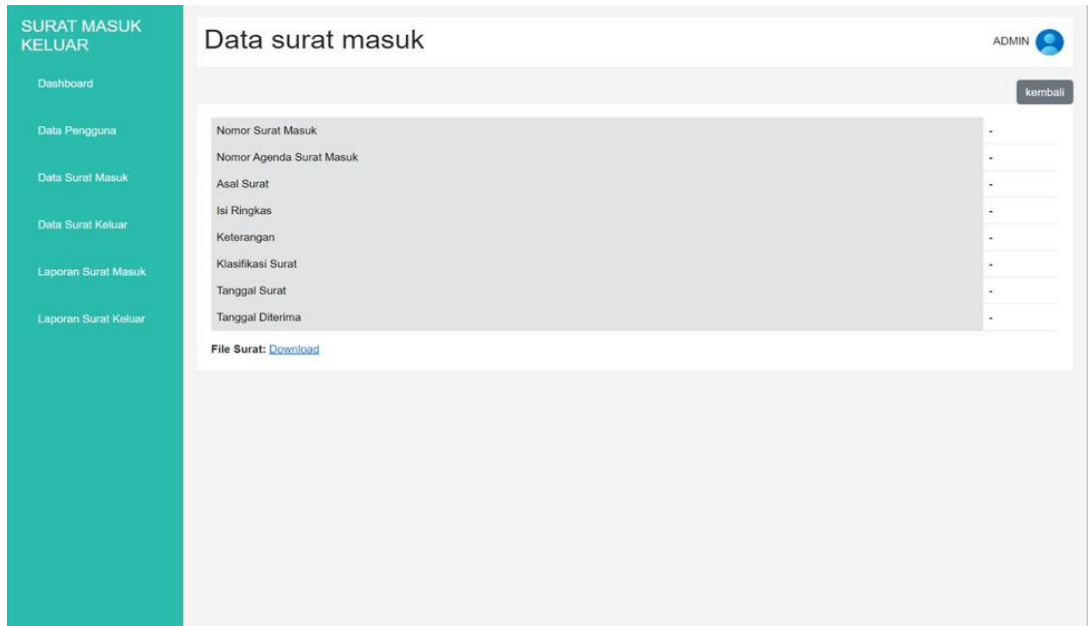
SURAT MASUK KELUAR

Dashboard

Data Pengguna

Data Surat Masuk

Data Surat Keluar

Laporan Surat Masuk

Laporan Surat Keluar

Data surat masuk

ADMIN

kembali

| | |
|---|---|
| Nomor Surat Masuk | - |
| Nomor Agenda Surat Masuk | - |
| Asal Surat | - |
| Isi Ringkas | - |
| Keterangan | - |
| Klasifikasi Surat | - |
| Tanggal Surat | - |
| Tanggal Diterima | - |

File Surat: Download